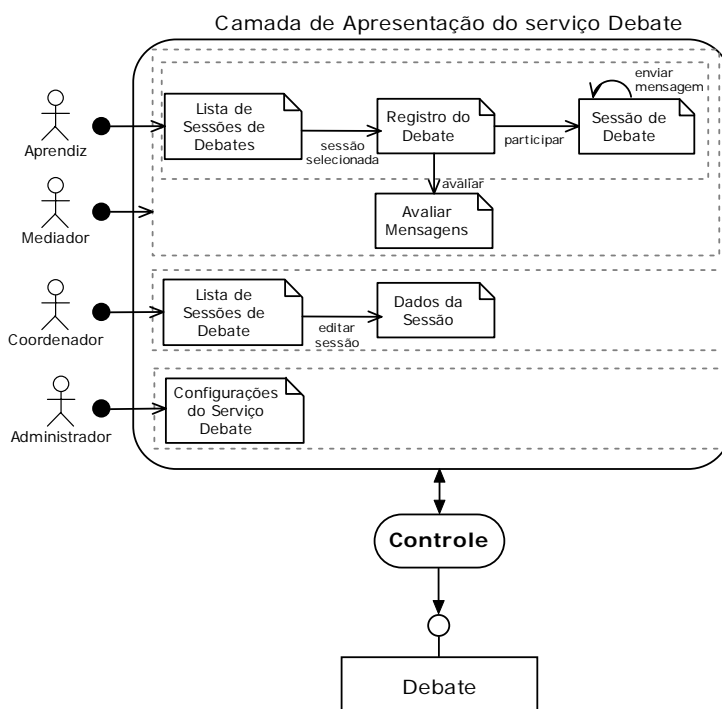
Camada de Apresentação do serviço Debate

Aprendiz

Mediador

Coordenador

Administrador

Lista de Sessões de Debates

sessão selecionada

Registro do Debate

participar

Sessão de Debate

enviar mensagem

avaliar

Avaliar Mensagens

Lista de Sessões de Debate

editar sessão

Dados da Sessão

Configurações do Serviço Debate

Controle

Debate